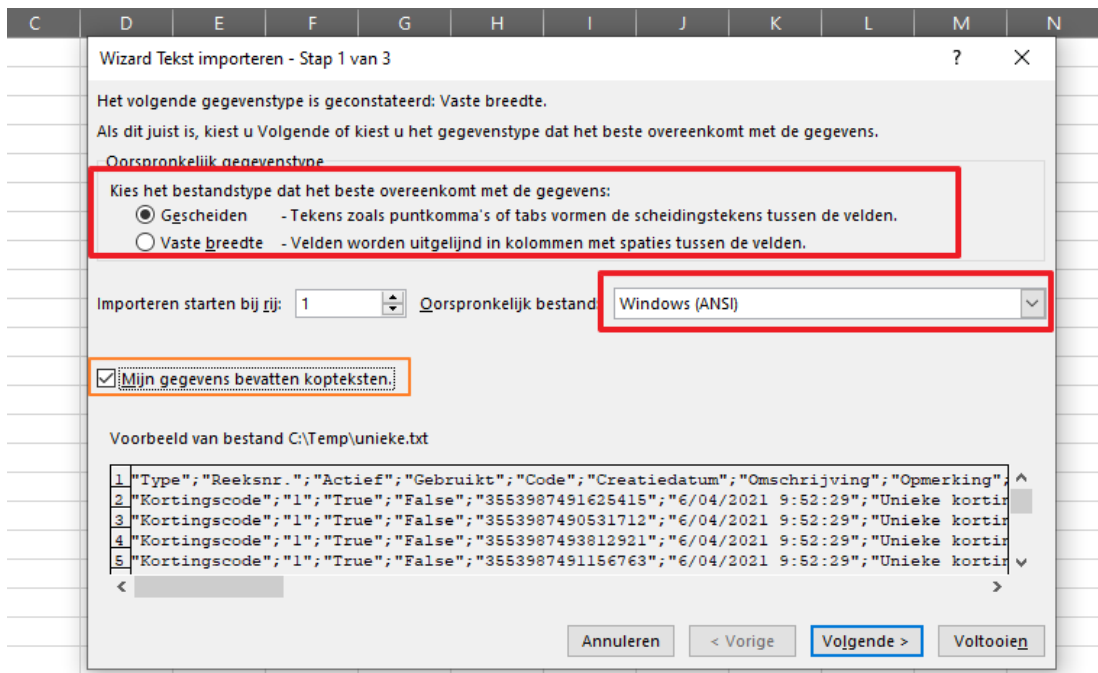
C D E F G H I J K L M N

Wizard Tekst importeren - Stap 1 van 3 ? ✕

Het volgende gegevenstype is geconstateerd: Vaste breedte.

Als dit juist is, kiest u Volgende of kiest u het gegevenstype dat het beste overeenkomt met de gegevens.

Oorspronkelijk gegevenstype

Kies het bestandstype dat het beste overeenkomt met de gegevens:

Gescheiden - Tekens zoals puntkomma's of tabs vormen de scheidingstekens tussen de velden.

Vaste breedte - Velden worden uitgelijnd in kolommen met spaties tussen de velden.

Importeren starten bij rij: 1 Oorspronkelijk bestand Windows (ANSI)

Mijn gegevens bevatten kopteksten.

Voorbeeld van bestand C:\Temp\unieke.txt

1 "Type";"Reeksnr.";"Actief";"Gebruikt";"Code";"Creatiedatum";"Omschrijving";"Opmerking";
2 "Kortingscode";"1";"True";"False";"3553987491625415";"6/04/2021 9:52:29";"Unieke kortin
3 "Kortingscode";"1";"True";"False";"3553987490531712";"6/04/2021 9:52:29";"Unieke kortin
4 "Kortingscode";"1";"True";"False";"3553987493812921";"6/04/2021 9:52:29";"Unieke kortin
5 "Kortingscode";"1";"True";"False";"3553987491156763";"6/04/2021 9:52:29";"Unieke kortin

Annuleren < Vorige Volgende > Voltooien